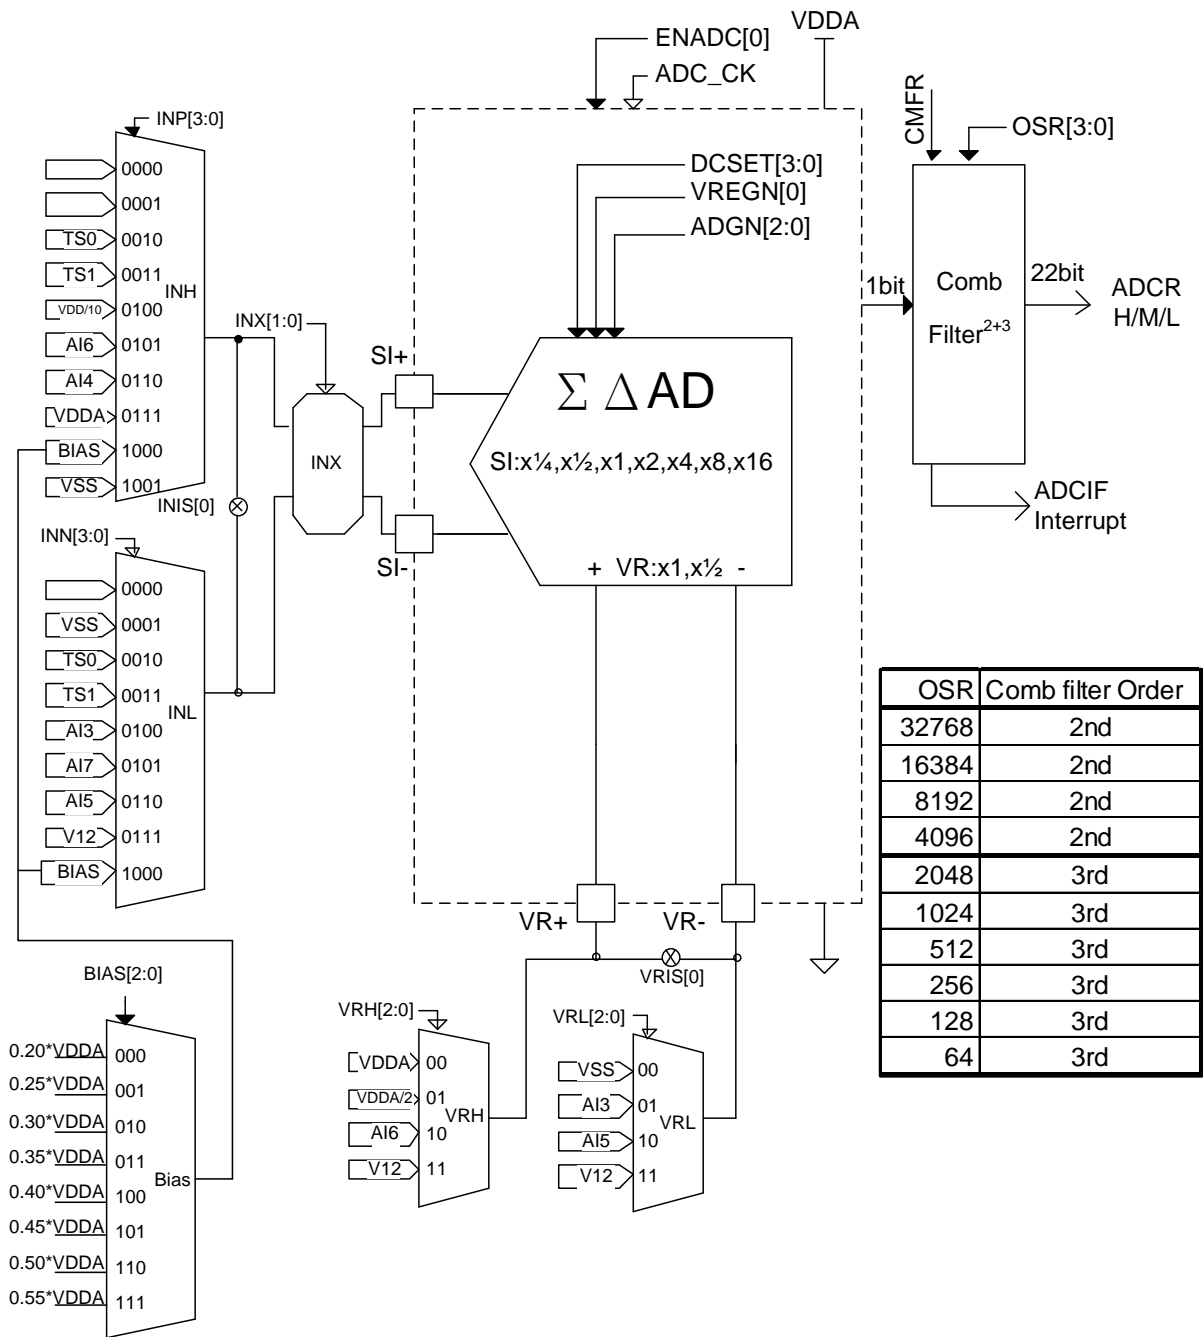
ENADC[0]
VDDA
ADC_CK
INP[3:0]
0000
0001
TS0 0010
TS1 0011
VDD/10 0100
AI6 0101
AI4 0110
VDDA 0111
BIAS 1000
VSS 1001
INH
INIS[0]
INX[1:0]
INX
SI+
SI-
INN[3:0]
0000
VSS 0001
TS0 0010
TS1 0011
AI3 0100
AI7 0101
AI5 0110
V12 0111
BIAS 1000
INL
DCSET[3:0]
VREGN[0]
ADGN[2:0]
$\Sigma\ \Delta$ AD
SI:x¼,x½,x1,x2,x4,x8,x16
+ VR:x1,x½ -
VR+
VR-
VRIS[0]
CMFR
OSR[3:0]
1bit
Comb
Filter$^{2+3}$
22bit
ADCR
H/M/L
ADCIF
Interrupt

| OSR | Comb filter Order |
|---|---|
| 32768 | 2nd |
| 16384 | 2nd |
| 8192 | 2nd |
| 4096 | 2nd |
| 2048 | 3rd |
| 1024 | 3rd |
| 512 | 3rd |
| 256 | 3rd |
| 128 | 3rd |
| 64 | 3rd |

BIAS[2:0]
0.20*VDDA 000
0.25*VDDA 001
0.30*VDDA 010
0.35*VDDA 011
0.40*VDDA 100
0.45*VDDA 101
0.50*VDDA 110
0.55*VDDA 111
Bias
VRH[2:0]
VDDA 00
VDDA/2 01
AI6 10
V12 11
VRH
VRL[2:0]
VSS 00
AI3 01
AI5 10
V12 11
VRL